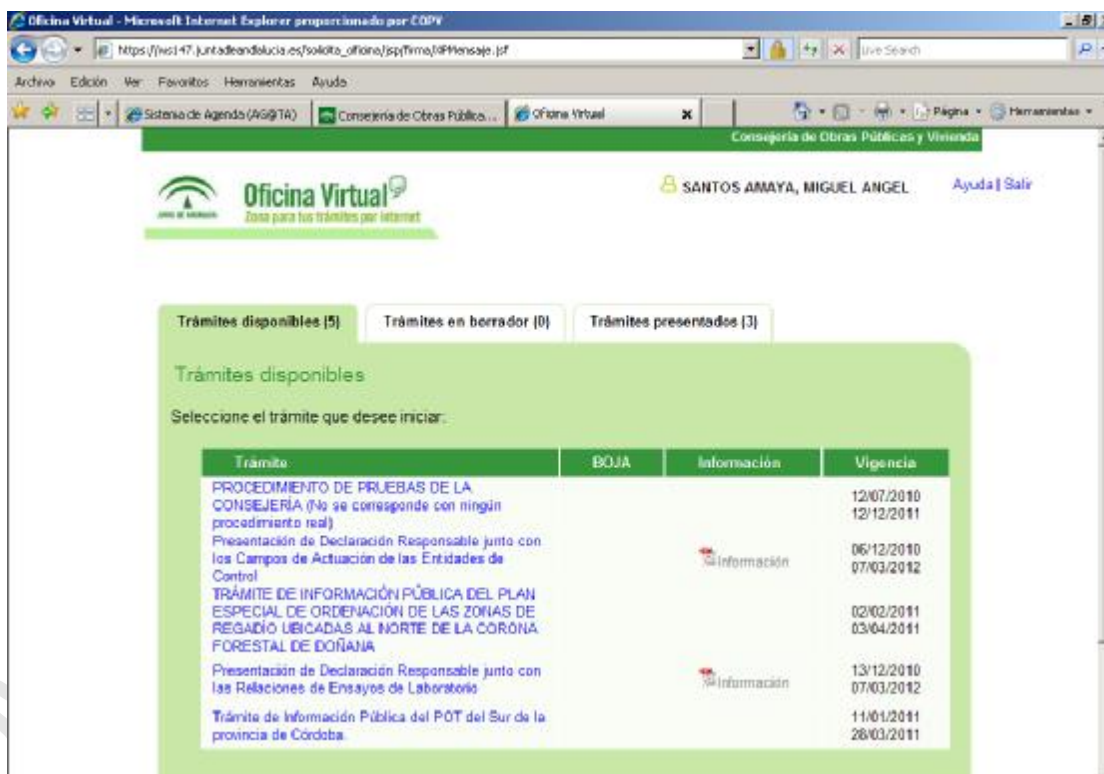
Oficina Virtual - Microsoft Internet Explorer proporcionado por COPV

https://ws147.juntadeandalucia.es/solicita_oficina/jsp/firma/XPMensaje.jsf

Live Search

Archivo Edición Ver Favoritos Herramientas Ayuda

Sistema de Agenda (AG@TA) | Consejería de Obras Pública... | Oficina Virtual

Página Herramientas

Consejería de Obras Públicas y Vivienda

JUNTA DE ANDALUCIA

Oficina Virtual
Zona para tus trámites por internet

SANTOS AMAYA, MIGUEL ANGEL

Ayuda | Salir

Trámites disponibles (5) | Trámites en borrador (0) | Trámites presentados (3)

Trámites disponibles

Seleccione el trámite que desee iniciar:

| Trámite | BOJA | Información | Vigencia |
|---|---|---|---|
| PROCEDIMIENTO DE PRUEBAS DE LA CONSEJERÍA (No se corresponde con ningún procedimiento real) | | | 12/07/2010 12/12/2011 |
| Presentación de Declaración Responsable junto con los Campos de Actuación de las Entidades de Control | | Información | 06/12/2010 07/03/2012 |
| TRÁMITE DE INFORMACIÓN PÚBLICA DEL PLAN ESPECIAL DE ORDENACIÓN DE LAS ZONAS DE REGADÍO UBICADAS AL NORTE DE LA CORONA FORESTAL DE DOÑANA | | | 02/02/2011 03/04/2011 |
| Presentación de Declaración Responsable junto con las Relaciones de Ensayos de Laboratorio | | Información | 13/12/2010 07/03/2012 |
| Trámite de Información Pública del POT del Sur de la provincia de Córdoba. | | | 11/01/2011 28/03/2011 |